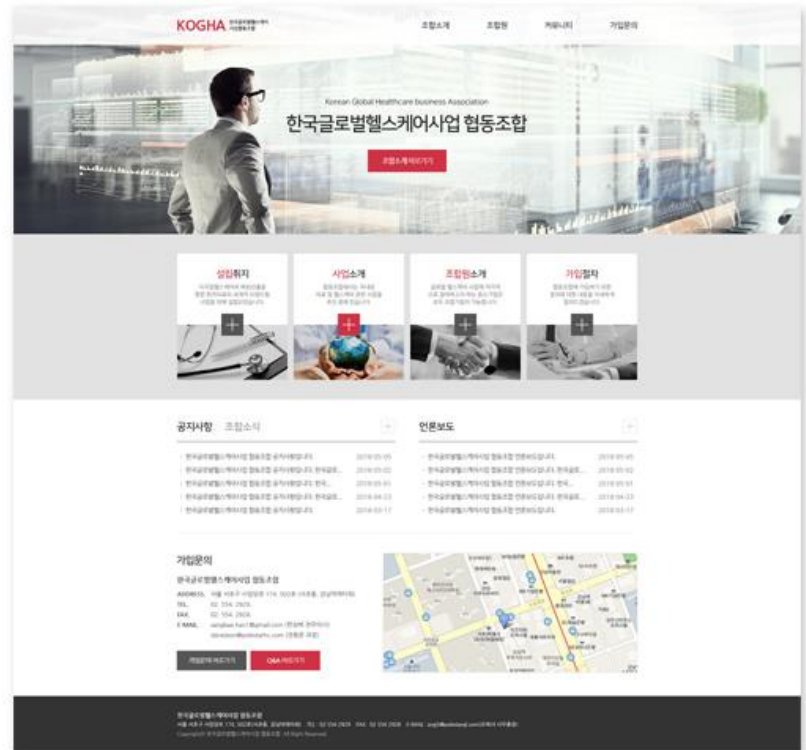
KOGHA 한국글로벌헬스케어사업 협동조합

조합소개 조합원 커뮤니티 가입문의

Korean Global Healthcare business Association

한국글로벌헬스케어사업 협동조합

조합소개 바로가기

설립취지

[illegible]

사업소개

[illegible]

조합원소개

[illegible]

가입절차

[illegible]

공지사항 조합소식

한국글로벌헬스케어사업 협동조합 공지사항입니다. 2018.05.05

한국글로벌헬스케어사업 협동조합 공지사항입니다. 한국글로... 2018.05.02

한국글로벌헬스케어사업 협동조합 공지사항입니다. 한국... 2018.05.01

한국글로벌헬스케어사업 협동조합 공지사항입니다. 한국글로... 2018.04.23

한국글로벌헬스케어사업 협동조합 공지사항입니다. 2018.03.17

언론보도

한국글로벌헬스케어사업 협동조합 언론보도입니다. 2018.05.05

한국글로벌헬스케어사업 협동조합 언론보도입니다. 한국글로... 2018.05.02

한국글로벌헬스케어사업 협동조합 언론보도입니다. 한국... 2018.05.01

한국글로벌헬스케어사업 협동조합 언론보도입니다. 한국글로... 2018.04.23

한국글로벌헬스케어사업 협동조합 언론보도입니다. 2018.03.17

가입문의

한국글로벌헬스케어사업 협동조합

ADDRESS. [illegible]

TEL. 02. 554. 2605

FAX. 02. 554. 2606

E-MAIL. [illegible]

가입문의 바로가기 Q&A 바로가기

한국글로벌헬스케어사업 협동조합

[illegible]

Copyright© 한국글로벌헬스케어사업 협동조합. All Rights Reserved.